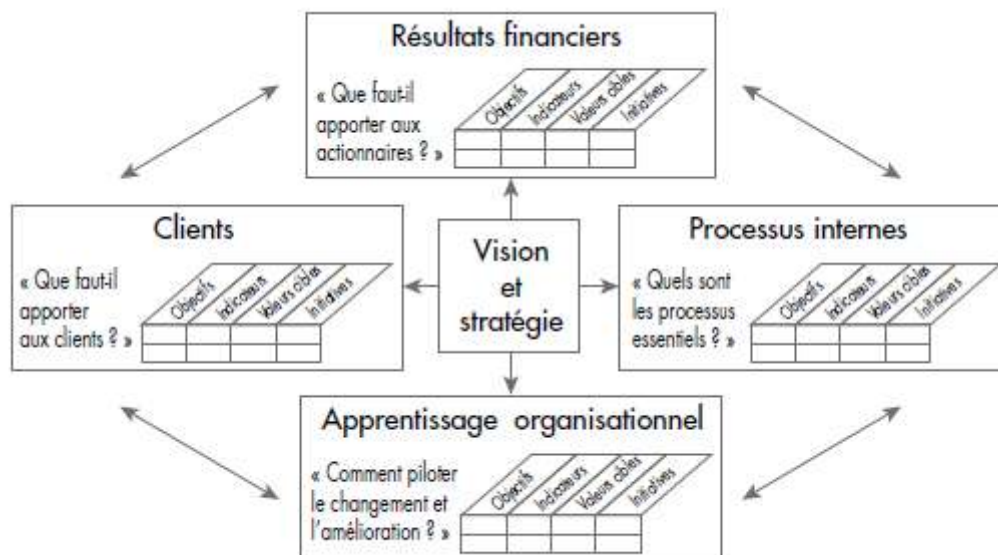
Résultats financiers

« Que faut-il apporter aux actionnaires ? »

Objectifs | Indicateurs | Valeurs cibles | Initiatives

Clients

« Que faut-il apporter aux clients ? »

Objectifs | Indicateurs | Valeurs cibles | Initiatives

Vision et stratégie

Processus internes

« Quels sont les processus essentiels ? »

Objectifs | Indicateurs | Valeurs cibles | Initiatives

Apprentissage organisationnel

« Comment piloter le changement et l'amélioration ? »

Objectifs | Indicateurs | Valeurs cibles | Initiatives